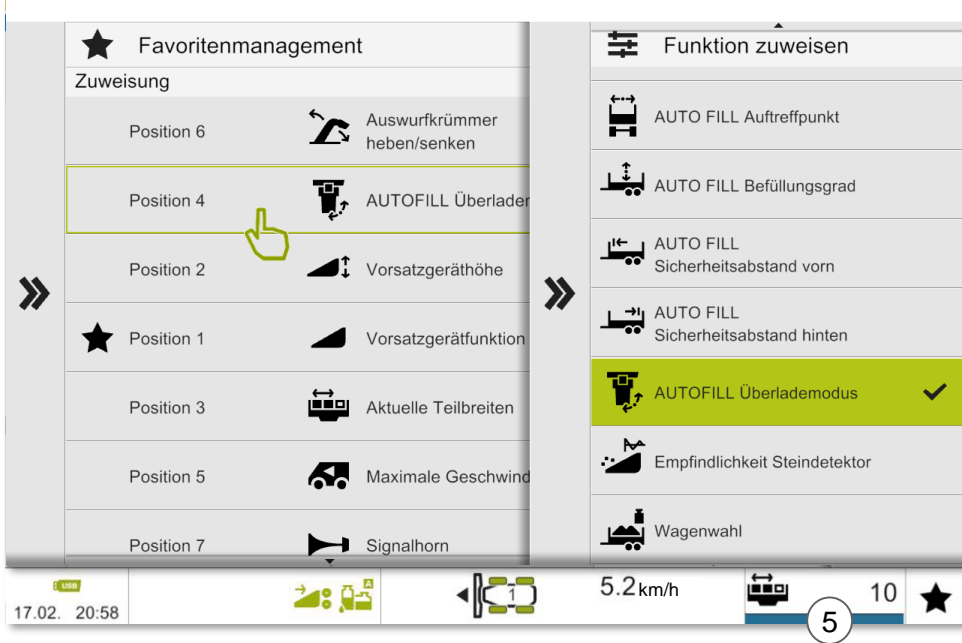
Favoritenmanagement

Zuweisung

Position 6 Auswurfkrümmer heben/senken

Position 4 AUTOFILL Überlader

Position 2 Vorsatzgeräthöhe

Position 1 Vorsatzgerätfunktion

Position 3 Aktuelle Teilbreiten

Position 5 Maximale Geschwind

Position 7 Signalhorn

Funktion zuweisen

AUTO FILL Auftreffpunkt

AUTO FILL Befüllungsgrad

AUTO FILL Sicherheitsabstand vorn

AUTO FILL Sicherheitsabstand hinten

AUTOFILL Überlademodus

Empfindlichkeit Steindetektor

Wagenwahl

USB
17.02. 20:58

A

1

5.2 km/h

10

5